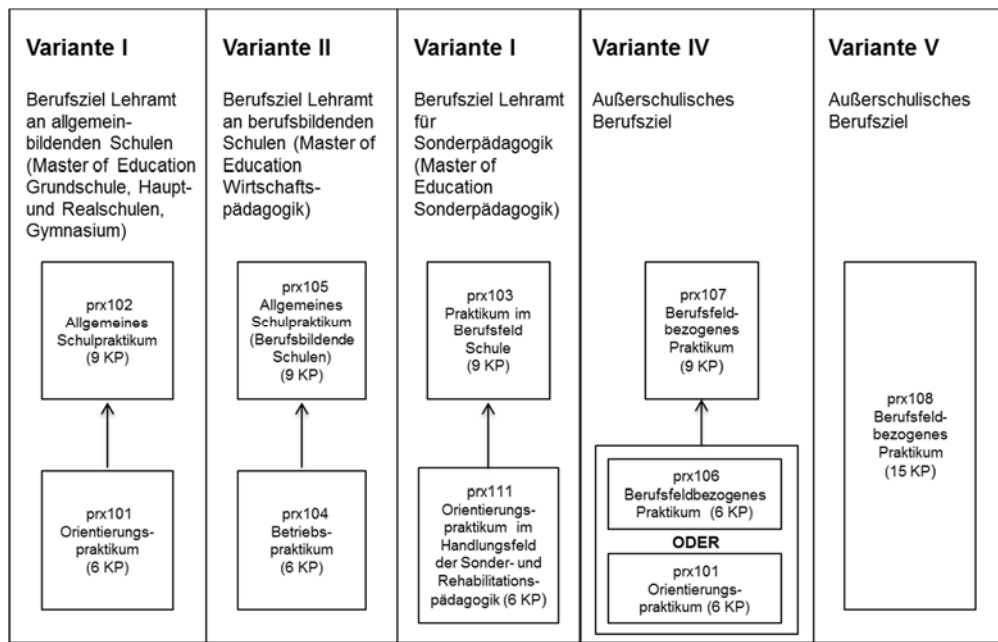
Variante I

Berufsziel Lehramt an allgemeinbildenden Schulen (Master of Education Grundschule, Haupt- und Realschulen, Gymnasium)

prx102 Allgemeines Schulpraktikum (9 KP)

prx101 Orientierungspraktikum (6 KP)

Variante II

Berufsziel Lehramt an berufsbildenden Schulen (Master of Education Wirtschaftspädagogik)

prx105 Allgemeines Schulpraktikum (Berufsbildende Schulen) (9 KP)

prx104 Betriebspraktikum (6 KP)

Variante I

Berufsziel Lehramt für Sonderpädagogik (Master of Education Sonderpädagogik)

prx103 Praktikum im Berufsfeld Schule (9 KP)

prx111 Orientierungspraktikum im Handlungsfeld der Sonder- und Rehabilitationspädagogik (6 KP)

Variante IV

Außerschulisches Berufsziel

prx107 Berufsfeldbezogenes Praktikum (9 KP)

prx106 Berufsfeldbezogenes Praktikum (6 KP)

ODER

prx101 Orientierungspraktikum (6 KP)

Variante V

Außerschulisches Berufsziel

prx108 Berufsfeldbezogenes Praktikum (15 KP)